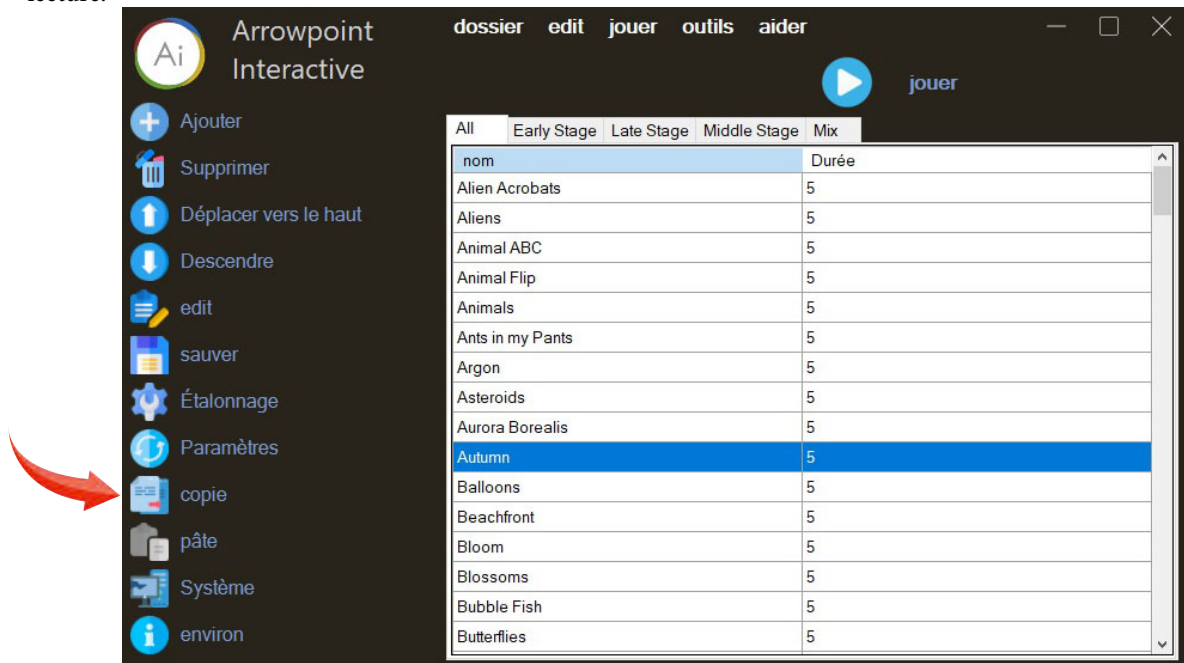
Ai Arrowpoint Interactive

dossier edit jouer outils aider

jouer

Ajouter
Supprimer
Déplacer vers le haut
Descendre
edit
sauver
Étalonnage
Paramètres
copie
pâte
Système
environ

All | Early Stage | Late Stage | Middle Stage | Mix

| nom | Durée |
|---|---|
| Alien Acrobats | 5 |
| Aliens | 5 |
| Animal ABC | 5 |
| Animal Flip | 5 |
| Animals | 5 |
| Ants in my Pants | 5 |
| Argon | 5 |
| Asteroids | 5 |
| Aurora Borealis | 5 |
| Autumn | 5 |
| Balloons | 5 |
| Beachfront | 5 |
| Bloom | 5 |
| Blossoms | 5 |
| Bubble Fish | 5 |
| Butterflies | 5 |